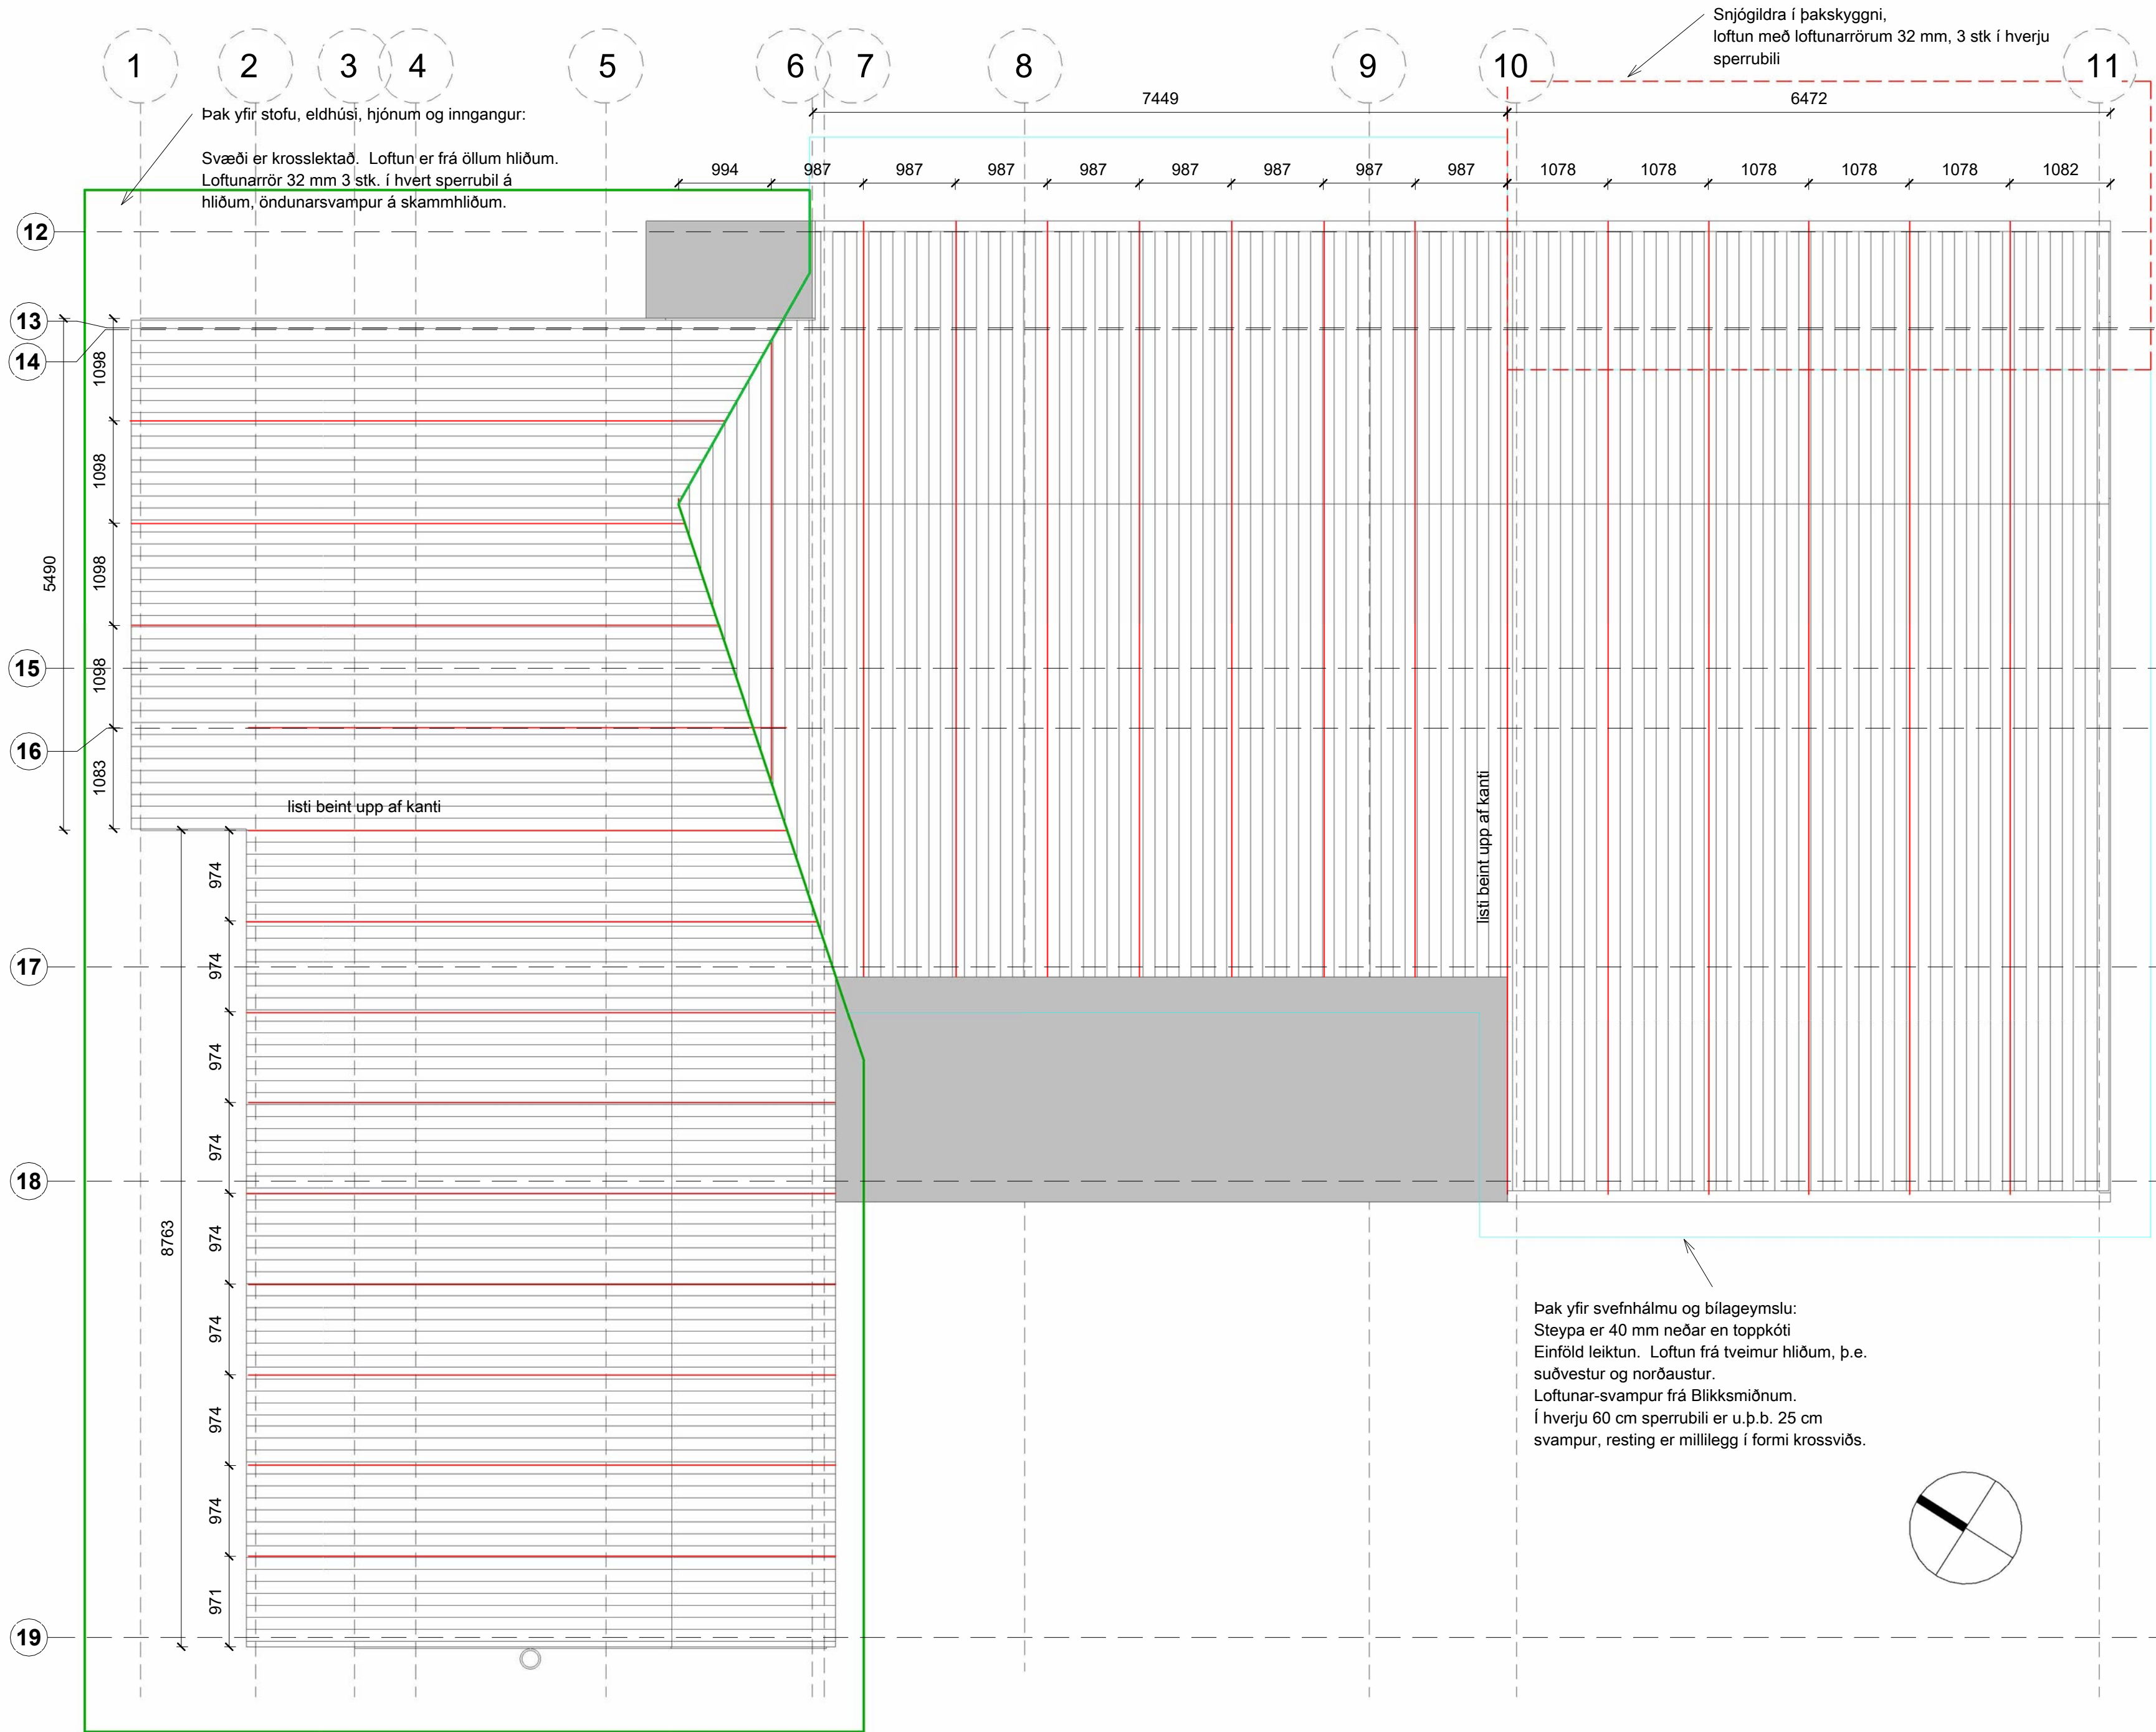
Snjógildra í þakskyggni,
loftun með loftunarrörum 32 mm, 3 stk í hverju sperrubili

1 2 3 4 5 6 7 8 9 10 11

Þak yfir stofu, eldhúsi, hjónum og inngangur:

Svæði er krosslektað. Loftun er frá öllum hliðum.
Loftunarrör 32 mm 3 stk. í hvert sperrubil á hliðum, öndunarsvampur á skammhliðum.

7449
6472
994 987 987 987 987 987 987 987 987 1078 1078 1078 1078 1078 1082

12
13
14
15
16
17
18
19

5490
1098
1098
1098
1098
1083

listi beint upp af kanti

974
974
974
974
974
974
974
974
971
8763

listi beint upp af kanti

Þak yfir svefnhálmu og bílageymslu:
Steypa er 40 mm neðar en toppkóti
Einföld leiktun. Loftun frá tveimur hliðum, þ.e. suðvestur og norðaustur.
Loftunar-svampur frá Blikksmiðnum.
Í hverju 60 cm sperrubili er u.þ.b. 25 cm svampur, resting er millilegg í formi krossviðs.